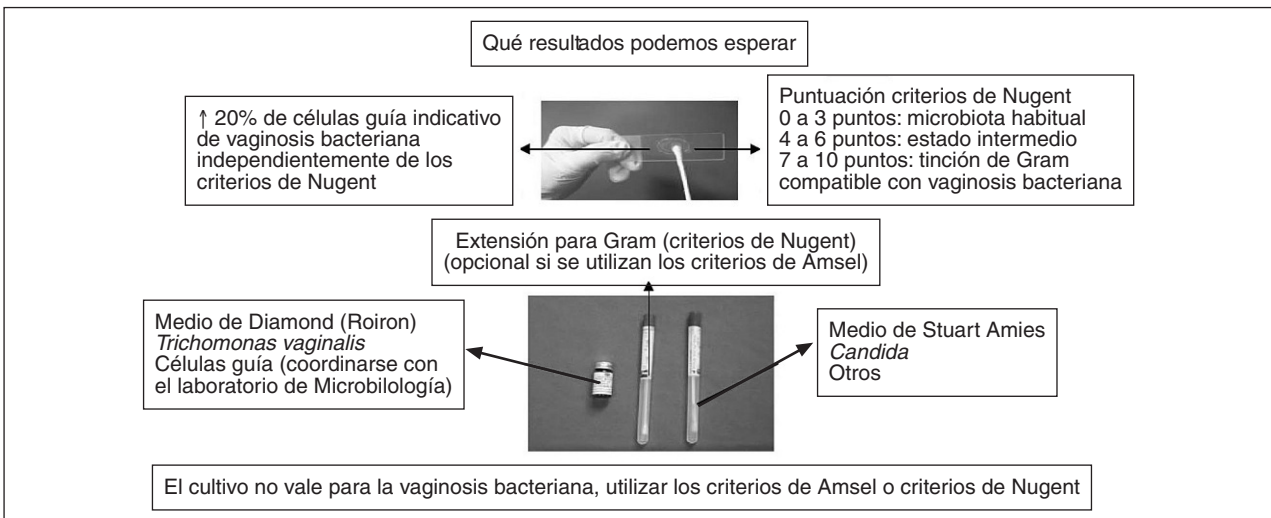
Qué resultados podemos esperar

↑ 20% de células guía indicativo de vaginosis bacteriana independientemente de los criterios de Nugent

Puntuación criterios de Nugent
0 a 3 puntos: microbiota habitual
4 a 6 puntos: estado intermedio
7 a 10 puntos: tinción de Gram compatible con vaginosis bacteriana

Extensión para Gram (criterios de Nugent)
(opcional si se utilizan los criterios de Amsel)

Medio de Diamond (Roiron)
*Trichomonas vaginalis*
Células guía (coordinarse con el laboratorio de Microbilología)

Medio de Stuart Amies
*Candida*
Otros

El cultivo no vale para la vaginosis bacteriana, utilizar los criterios de Amsel o criterios de Nugent